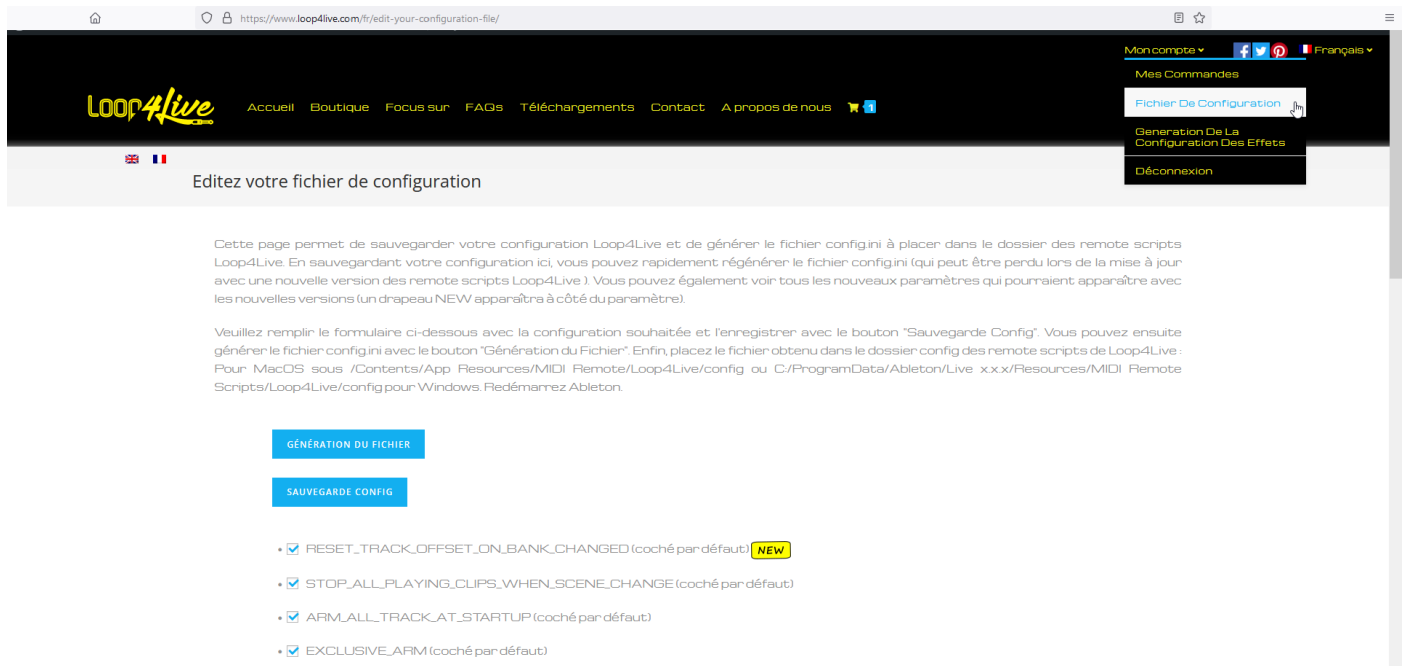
https://www.loop4live.com/fr/edit-your-configuration-file/

Mon compte ▾ Français ▾

Mes Commandes

Fichier De Configuration

Generation De La Configuration Des Effets

Déconnexion

Loop4Live

Accueil Boutique Focus sur FAQs Téléchargements Contact A propos de nous 1

Editez votre fichier de configuration

Cette page permet de sauvegarder votre configuration Loop4Live et de générer le fichier config.ini à placer dans le dossier des remote scripts Loop4Live. En sauvegardant votre configuration ici, vous pouvez rapidement régénérer le fichier config.ini (qui peut être perdu lors de la mise à jour avec une nouvelle version des remote scripts Loop4Live ). Vous pouvez également voir tous les nouveaux paramètres qui pourraient apparaître avec les nouvelles versions (un drapeau NEW apparaîtra à côté du paramètre).

Veuillez remplir le formulaire ci-dessous avec la configuration souhaitée et l'enregistrer avec le bouton "Sauvegarde Config". Vous pouvez ensuite générer le fichier config.ini avec le bouton "Génération du Fichier". Enfin, placez le fichier obtenu dans le dossier config des remote scripts de Loop4Live : Pour MacOS sous /Contents/App Resources/MIDI Remote/Loop4Live/config ou C:/ProgramData/Ableton/Live x.x.x/Resources/MIDI Remote Scripts/Loop4Live/config pour Windows. Redémarrez Ableton.

GÉNÉRATION DU FICHIER

SAUVEGARDE CONFIG

• RESET_TRACK_OFFSET_ON_BANK_CHANGED (coché par défaut) NEW

• STOP_ALL_PLAYING_CLIPS_WHEN_SCENE_CHANGE (coché par défaut)

• ARM_ALL_TRACK_AT_STARTUP (coché par défaut)

• EXCLUSIVE_ARM (coché par défaut)